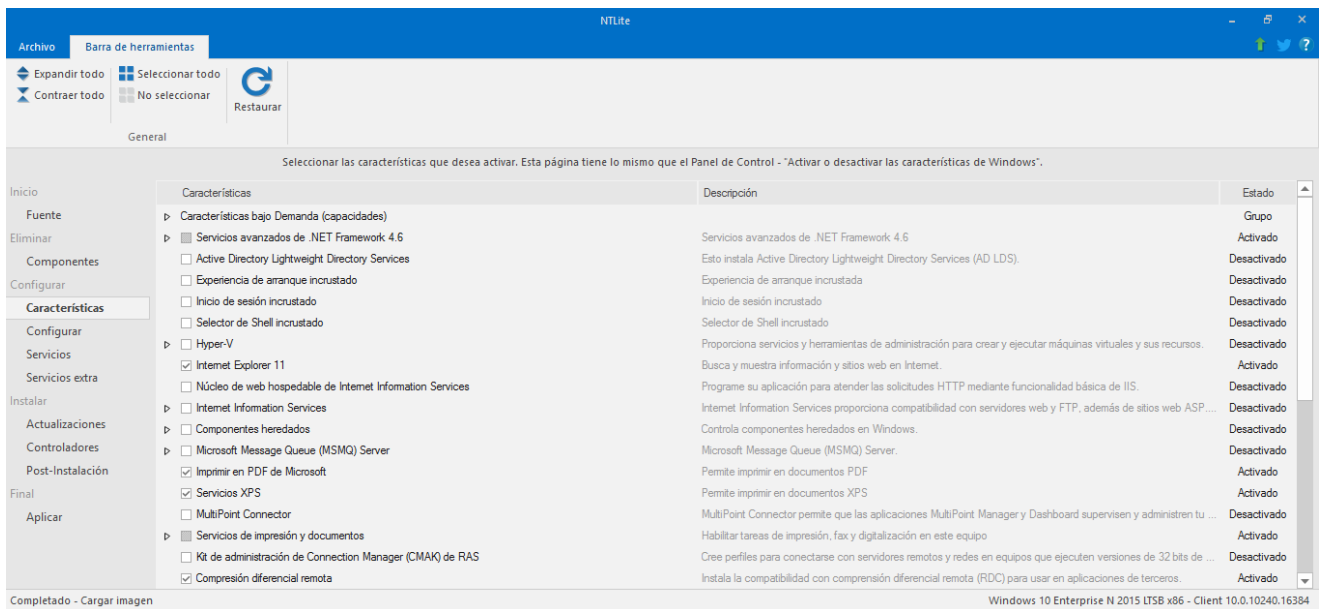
NTLite

Archivo Barra de herramientas

Expandir todo
Contraer todo
Seleccionar todo
No seleccionar
Restaurar
General

Seleccionar las características que desea activar. Esta página tiene lo mismo que el Panel de Control - "Activar o desactivar las características de Windows".

Inicio
Fuente
Eliminar
Componentes
Configurar
Características
Configurar
Servicios
Servicios extra
Instalar
Actualizaciones
Controladores
Post-Instalación
Final
Aplicar

| Características | Descripción | Estado |
|---|---|---|
| Características bajo Demanda (capacidades) | | Grupo |
| Servicios avanzados de .NET Framework 4.6 | Servicios avanzados de .NET Framework 4.6 | Activado |
| Active Directory Lightweight Directory Services | Esto instala Active Directory Lightweight Directory Services (AD LDS). | Desactivado |
| Experiencia de arranque incrustado | Experiencia de arranque incrustada | Desactivado |
| Inicio de sesión incrustado | Inicio de sesión incrustado | Desactivado |
| Selector de Shell incrustado | Selector de Shell incrustado | Desactivado |
| Hyper-V | Proporciona servicios y herramientas de administración para crear y ejecutar máquinas virtuales y sus recursos. | Desactivado |
| Internet Explorer 11 | Busca y muestra información y sitios web en Internet. | Activado |
| Núcleo de web hospedable de Internet Information Services | Programe su aplicación para atender las solicitudes HTTP mediante funcionalidad básica de IIS. | Desactivado |
| Internet Information Services | Internet Information Services proporciona compatibilidad con servidores web y FTP, además de sitios web ASP ... | Desactivado |
| Componentes heredados | Controla componentes heredados en Windows. | Desactivado |
| Microsoft Message Queue (MSMQ) Server | Microsoft Message Queue (MSMQ) Server. | Desactivado |
| Imprimir en PDF de Microsoft | Permite imprimir en documentos PDF | Activado |
| Servicios XPS | Permite imprimir en documentos XPS | Activado |
| MultiPoint Connector | MultiPoint Connector permite que las aplicaciones MultiPoint Manager y Dashboard supervisen y administren tu ... | Desactivado |
| Servicios de impresión y documentos | Habilitar tareas de impresión, fax y digitalización en este equipo | Activado |
| Kit de administración de Connection Manager (CMAK) de RAS | Cree perfiles para conectarse con servidores remotos y redes en equipos que ejecuten versiones de 32 bits de ... | Desactivado |
| Compresión diferencial remota | Instala la compatibilidad con compresión diferencial remota (RDC) para usar en aplicaciones de terceros. | Activado |

Completado - Cargar imagen
Windows 10 Enterprise N 2015 LTSB x86 - Client 10.0.10240.16384